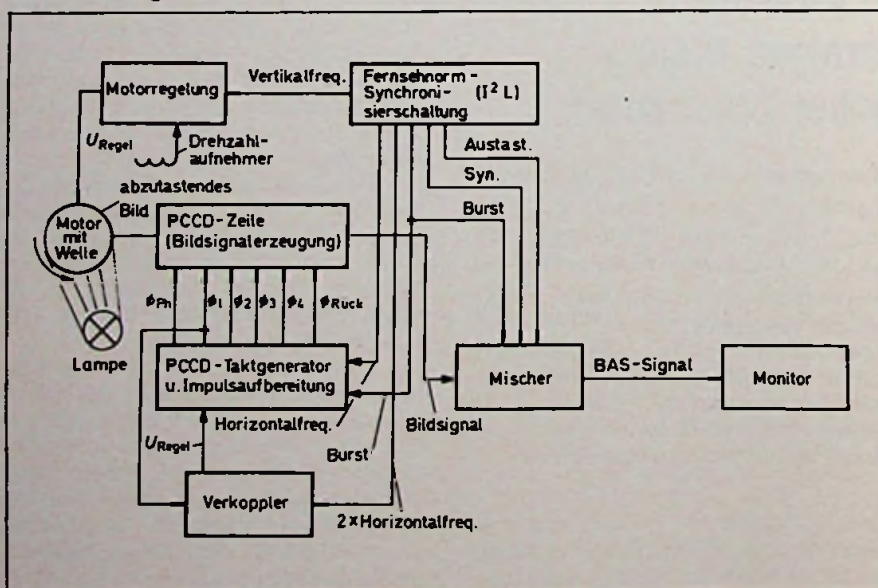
Motorregelung

Vertikalfreq.

Fernsehnorm-Synchronisierschaltung $(I^2 L)$

$U_{Regel}$

Drehzahlaufnehmer

Austast.

Syn.

abzutastendes Bild

Burst

Motor mit Welle

PCCD-Zeile (Bildsignalerzeugung)

$\phi_{Ph}$ $\phi_1$ $\phi_2$ $\phi_3$ $\phi_4$ $\phi_{Ruck}$

Lampe

PCCD-Taktgenerator u. Impulsaufbereitung

Mischer

BAS-Signal

Monitor

Horizontalfreq.

Bildsignal

$U_{Regel}$

Burst

Verkoppler

2×Horizontalfreq.